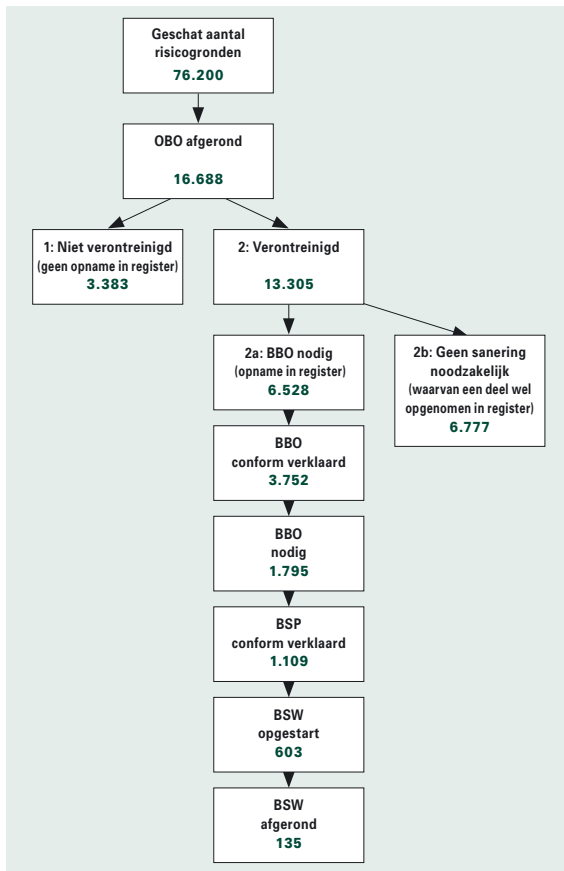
Geschat aantal risicogronden
76.200

OBO afgerond
16.688

1: Niet verontreinigd
(geen opname in register)
3.383

2: Verontreinigd
13.305

2a: BBO nodig
(opname in register)
6.528

2b: Geen sanering noodzakelijk
(waarvan een deel wel opgenomen in register)
6.777

BBO
conform verklaard
3.752

BBO
nodig
1.795

BSP
conform verklaard
1.109

BSW
opgestart
603

BSW
afgerond
135